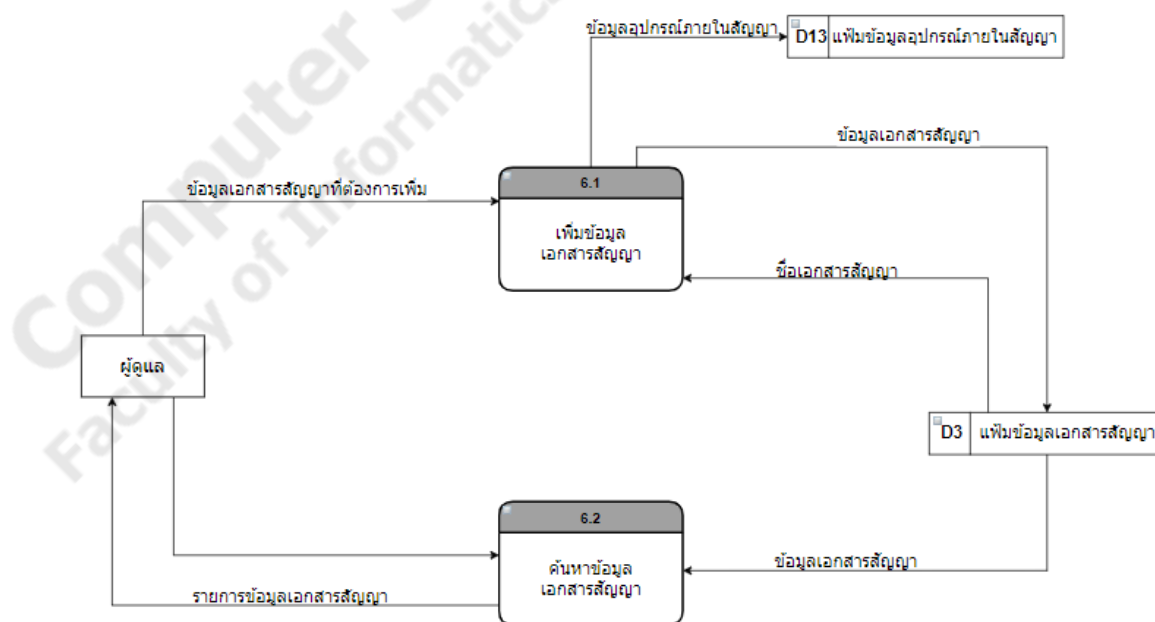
Computer S
Faculty of Informatics

ข้อมูลอุปกรณ์ภายในสัญญา

D13 แฟ้มข้อมูลอุปกรณ์ภายในสัญญา

ข้อมูลเอกสารสัญญา

ข้อมูลเอกสารสัญญาที่ต้องการเพิ่ม

6.1

เพิ่มข้อมูล เอกสารสัญญา

ชื่อเอกสารสัญญา

ผู้ดูแล

D3 แฟ้มข้อมูลเอกสารสัญญา

6.2

ค้นหาข้อมูล เอกสารสัญญา

ข้อมูลเอกสารสัญญา

รายการข้อมูลเอกสารสัญญา